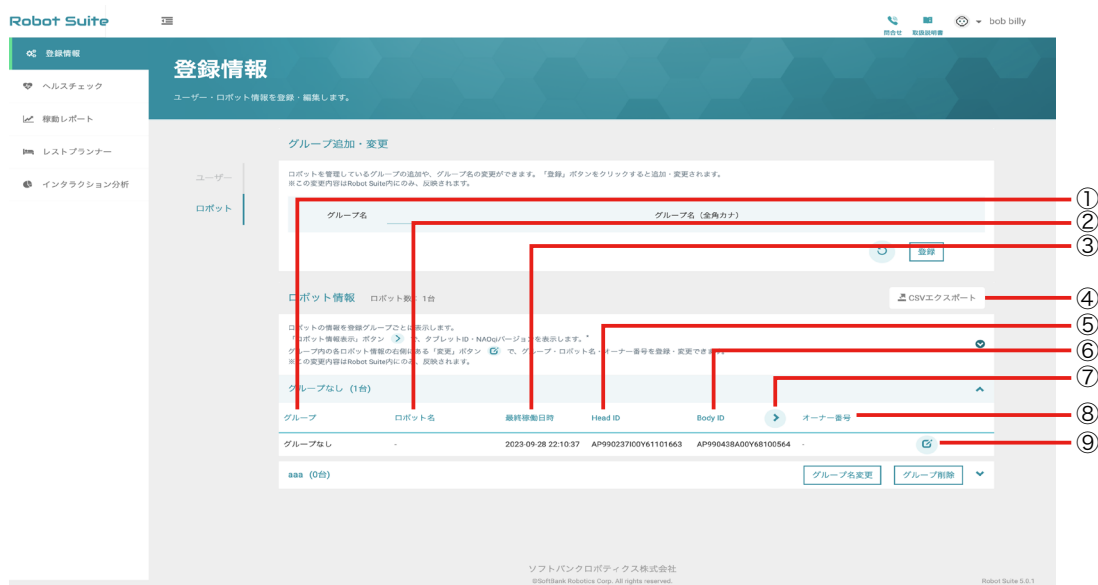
Robot Suite

問合せ 取扱説明書 bob billy

登録情報
ヘルスチェック
稼動レポート
レストプランナー
インタラクション分析

登録情報
ユーザー・ロボット情報を登録・編集します。

ユーザー
ロボット

グループ追加・変更

ロボットを管理しているグループの追加や、グループ名の変更ができます。「登録」ボタンをクリックすると追加・変更されます。
※この変更内容はRobot Suite内にのみ、反映されます。

| グループ名 | グループ名（全角カナ） |
|---|---|

登録

ロボット情報 ロボット数：1台

CSVエクスポート

ロボットの情報を登録グループごとに表示します。
「ロボット情報表示」ボタン で、タブレットID・NAOqiバージョンを表示します。
グループ内の各ロボット情報の右側にある「変更」ボタン で、グループ・ロボット名・オーナー番号を登録・変更できます。
※この変更内容はRobot Suite内にのみ、反映されます。

グループなし（1台）

| グループ | ロボット名 | 最終稼動日時 | Head ID | Body ID | | オーナー番号 |
|---|---|---|---|---|---|---|
| グループなし | - | 2023-09-28 22:10:37 | AP990237I00Y61101663 | AP990438A00Y68100564 | | - |

aaa（0台） グループ名変更 グループ削除

①
②
③
④
⑤
⑥
⑦
⑧
⑨

ソフトバンクロボティクス株式会社
©SoftBank Robotics Corp. All rights reserved.
Robot Suite 5.0.1